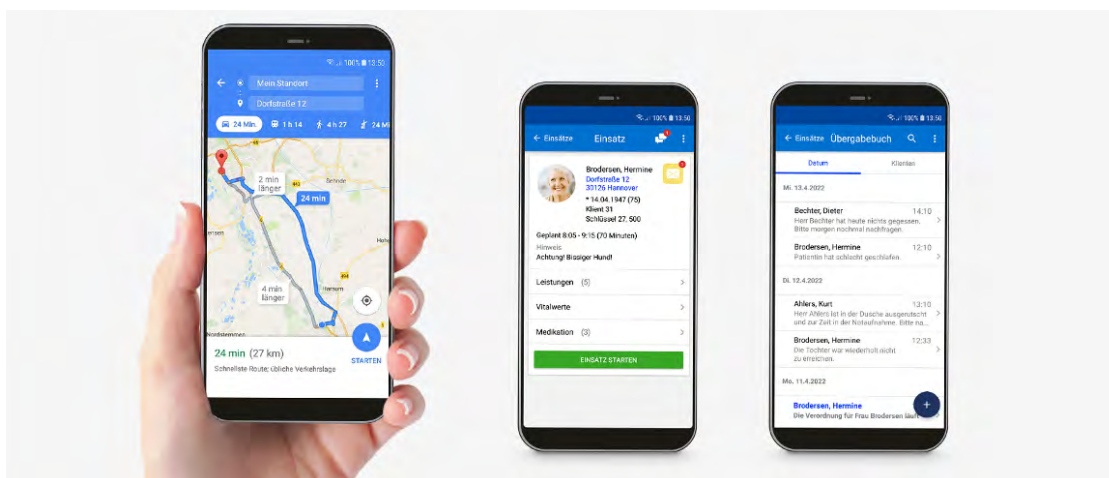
100% 13:50

Mein Standort

Dorfstraße 12

24 Min 1 h 14 4 h 27 2 Mi

2 min länger

24 min

4 min länger

24 min (27 km)

Schnellste Route; übliche Verkehrslage

STARTEN

100% 13:50

Einsätze Einsatz

Brodersen, Hermine
Dorfstraße 12
33126 Hannover
* 14.04.1947 (75)
Klient 31
Schlüssel 27. 500

Geplant 8:05 - 9:15 (70 Minuten)
Hinweis
Achtung! Bissiger Hund!

Leistungen (5)

Vitalwerte

Medikation (3)

EINSATZ STARTEN

100% 13:50

Einsätze Übergabebuch

Datum Klienten

Mi. 13.4.2022

Bechter, Dieter 14:10
Herr Bechter hat heute nichts gegessen. Bitte morgen nochmal nachfragen.

Brodersen, Hermine 12:10
Patientin hat schlecht geschlafen.

Di. 12.4.2022

Ahlers, Kurt 13:10
Herr Ahlers ist in der Dusche ausgerutscht und zur Zeit in der Notaufnahme. Bitte na...

Brodersen, Hermine 12:33
Die Tochter war wiederholt nicht zu erreichen.

Mo. 11.4.2022

Brodersen, Hermine
Die Verordnung für Frau Brodersen läuft